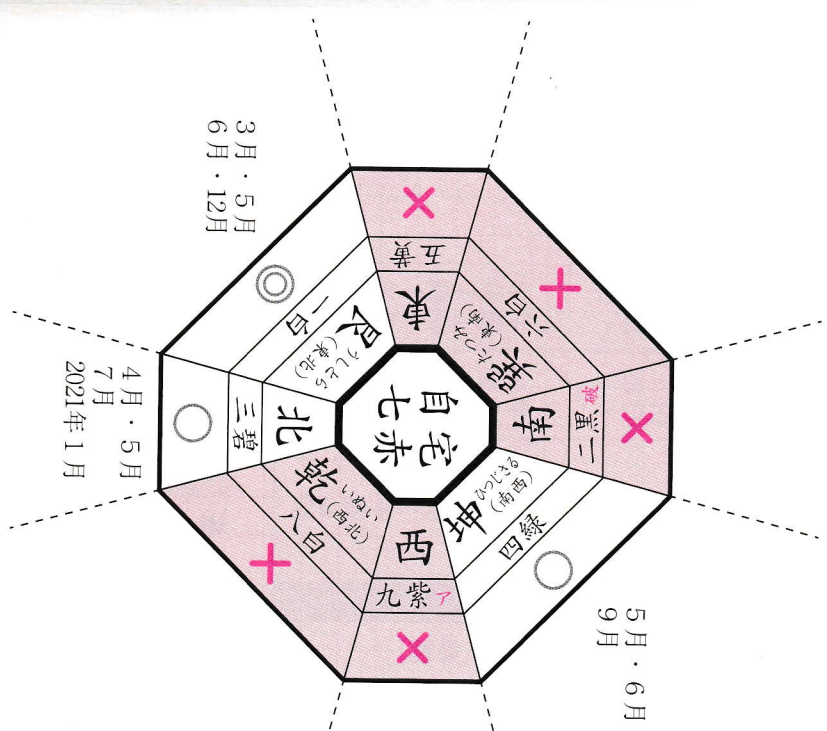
自宅
七赤

東
五黄

巽
（たつみ）
（東南）
六白

南
二黒
暗

坤
（ひつじさる）
（南西）
四緑

西
九紫
ア

乾
（いぬい）
（西北）
八白

北
三碧

艮
（うしとら）
（東北）
一白

3月・5月
6月・12月

4月・5月
7月
2021年1月

5月・6月
9月